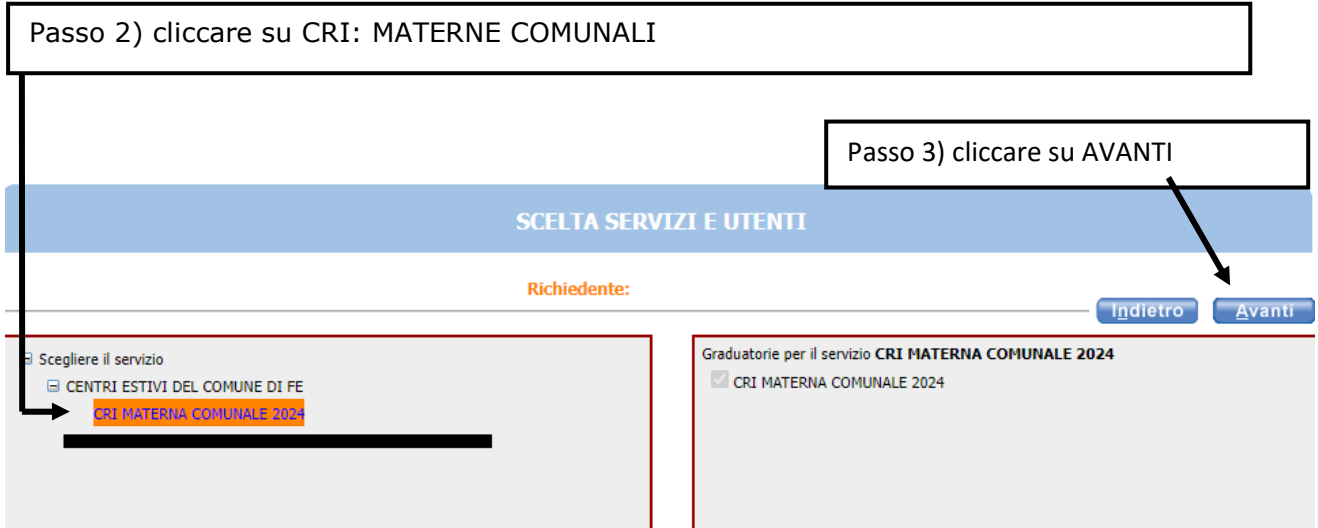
Passo 2) cliccare su CRI: MATERNE COMUNALI

Passo 3) cliccare su AVANTI

SCELTA SERVIZI E UTENTI

Richiedente:

Indietro Avanti

Scegliere il servizio
CENTRI ESTIVI DEL COMUNE DI FE
CRI MATERNA COMUNALE 2024

Graduatorie per il servizio CRI MATERNA COMUNALE 2024
CRI MATERNA COMUNALE 2024